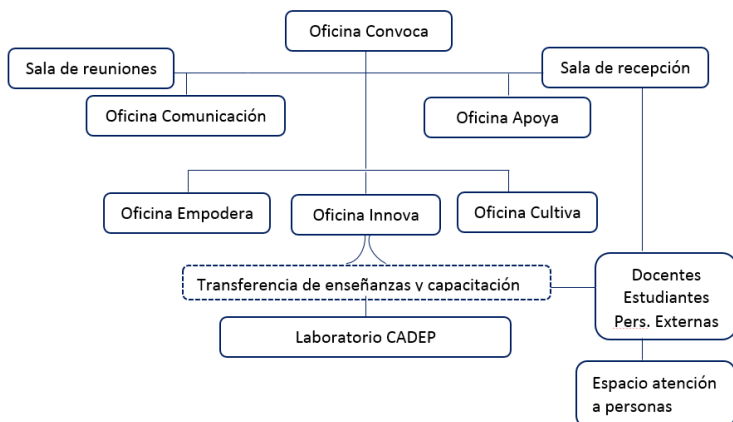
Oficina Convoca

Sala de reuniones

Sala de recepción

Oficina Comunicación

Oficina Apoya

Oficina Empodera

Oficina Innova

Oficina Cultiva

Transferencia de enseñanzas y capacitación

Docentes
Estudiantes
Pers. Externas

Laboratorio CADEP

Espacio atención a personas